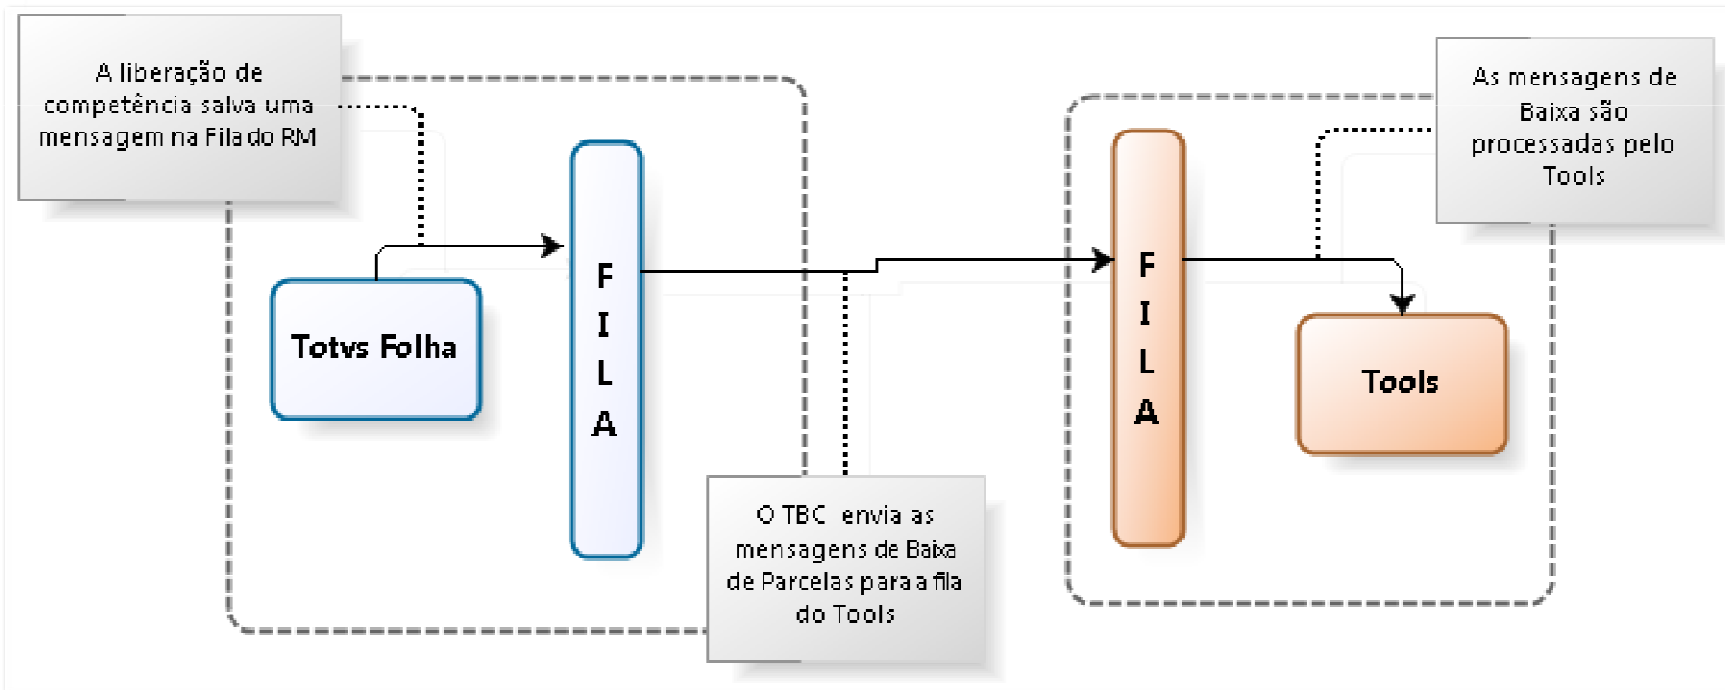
A liberação de competência salva uma mensagem na Fila do RM

Totvs Folha

F
I
L
A

O TBC envia as mensagens de Baixa de Parcelas para a fila do Tools

F
I
L
A

As mensagens de Baixa são processadas pelo Tools

Tools